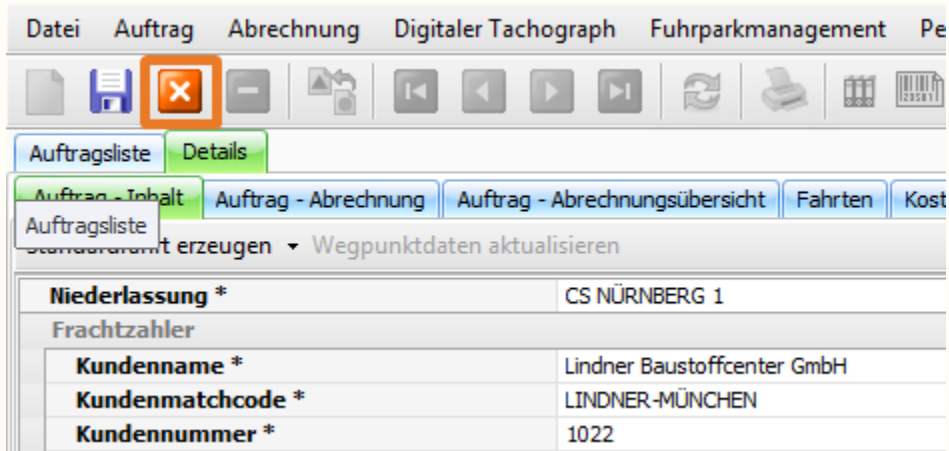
Datei Auftrag Abrechnung Digitaler Tachograph Fuhrparkmanagement Pe

Auftragsliste Details

Auftrag - Inhalt Auftrag - Abrechnung Auftrag - Abrechnungsübersicht Fahrten Kost

Auftragsliste

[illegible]t erzeugen ▾ Wegpunktdaten aktualisieren

| Niederlassung * | CS NÜRNBERG 1 |
|---|---|
| Frachtzahler | |
| Kundenname * | Lindner Baustoffcenter GmbH |
| Kundenmatchcode * | LINDNER-MÜNCHEN |
| Kundennummer * | 1022 |